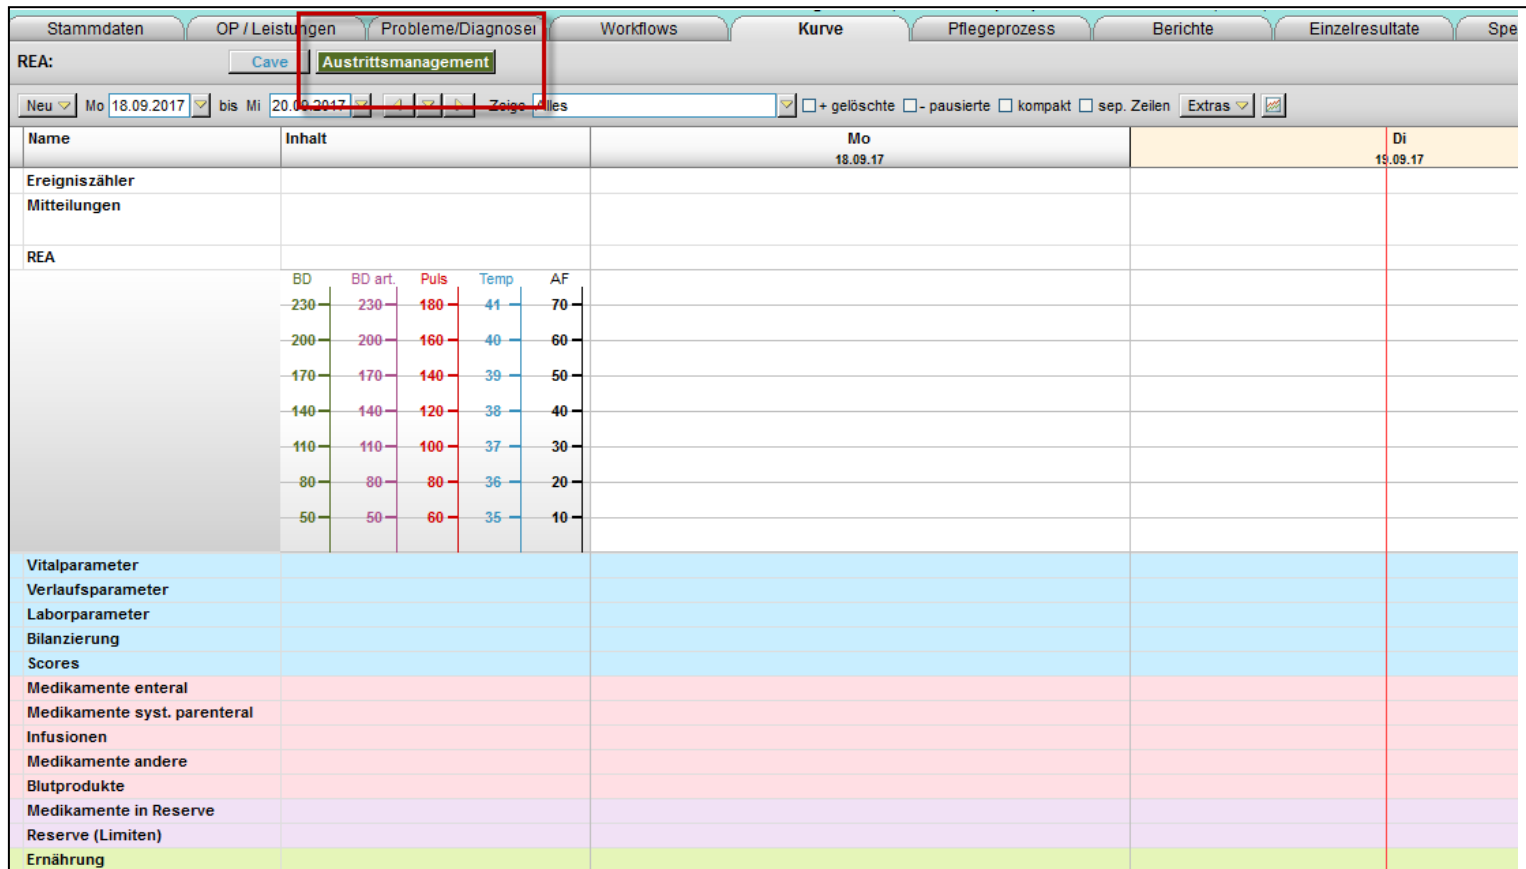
Stammdaten | OP / Leistungen | Probleme/Diagnose | Workflows | Kurve | Pflegeprozess | Berichte | Einzelresultate | Spe

REA:
Cave
Austrittsmanagement

Neu Mo 18.09.2017 bis Mi 20.09.2017 Zeige alles
+ gelöschte - pausierte kompakt sep. Zeilen Extras

Name
Inhalt
Mo
18.09.17
Di
19.09.17

Ereigniszähler
Mitteilungen
REA

BD
BD art.
Puls
Temp
AF

230 230 180 41 70
200 200 160 40 60
170 170 140 39 50
140 140 120 38 40
110 110 100 37 30
80 80 80 36 20
50 50 60 35 10

Vitalparameter
Verlaufsparameter
Laborparameter
Bilanzierung
Scores
Medikamente enteral
Medikamente syst. parenteral
Infusionen
Medikamente andere
Blutprodukte
Medikamente in Reserve
Reserve (Limiten)
Ernährung